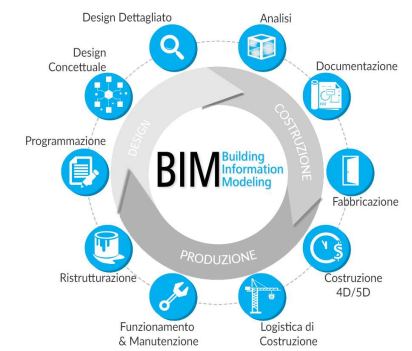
Design Dettagliato

Analisi

Design Concettuale

Documentazione

Programmazione

DESIGN

COSTRUZIONE

BIM Building Information Modeling

Fabbricazione

PRODUZIONE

Ristrutturazione

Costruzione 4D/5D

Funzionamento & Manutenzione

Logistica di Costruzione